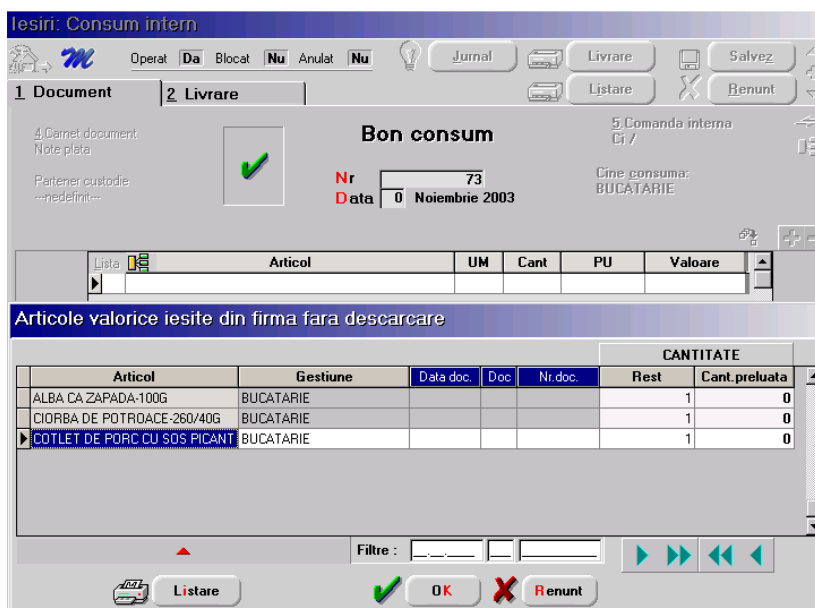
Iesiri: Consum intern

Operat Da Blocat Nu Anulat Nu

Jurnal

Livrare

Salvez

Listare

Renunt

1 Document

2 Livrare

4 Carnet document
Note plata

Partener custodie
--nedefinit--

Bon consum

Nr 73
Data 0 Noiembrie 2003

5 Comanda interna
Ci 7

Cine consuma:
BUCATARIE

| Lista | Articol | UM | Cant | PU | Valoare |
|---|---|---|---|---|---|
| | | | | | |

Articole valorice iesite din firma fara descarcare

CANTITATE

| Articol | Gestiune | Data doc. | Doc | Nr.doc. | Rest | Cant.preluata |
|---|---|---|---|---|---|---|
| ALBA CA ZAPADA-100G | BUCATARIE | | | | 1 | 0 |
| CIORBA DE POTROACE-260/40G | BUCATARIE | | | | 1 | 0 |
| COTLET DE PORC CU SOS PICANT | BUCATARIE | | | | 1 | 0 |

Filtre :

Listare

OK

Renunt